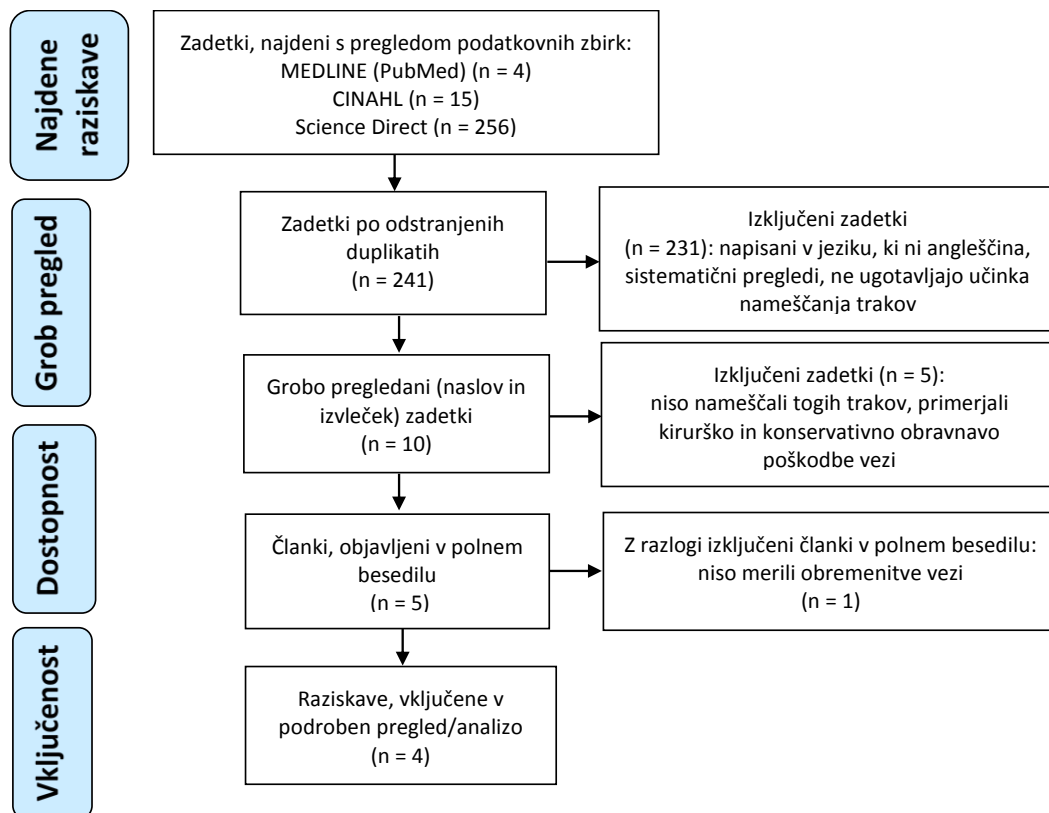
Najdene raziskave

Zadetki, najdeni s pregledom podatkovnih zbirk:
MEDLINE (PubMed) (n = 4)
CINAHL (n = 15)
Science Direct (n = 256)

Grob pregled

Zadetki po odstranjenih duplikatih
(n = 241)

Izključeni zadetki
(n = 231): napisani v jeziku, ki ni angleščina, sistematični pregledi, ne ugotavljajo učinka nameščanja trakov

Grobo pregledani (naslov in izvleček) zadetki
(n = 10)

Izključeni zadetki (n = 5):
niso nameščali togih trakov, primerjali kirurško in konservativno obravnavo poškodbe vezi

Dostopnost

Članki, objavljeni v polnem besedilu
(n = 5)

Z razlogi izključeni članki v polnem besedilu:
niso merili obremenitve vezi
(n = 1)

Vključenost

Raziskave, vključene v podroben pregled/analizo
(n = 4)